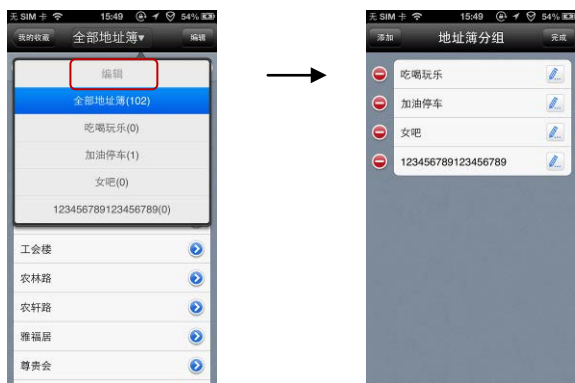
无 SIM 卡 15:49 54%

我的收藏 全部地址簿▾ 编辑

编辑

全部地址簿(102)

吃喝玩乐(0)

加油停车(1)

女吧(0)

123456789123456789(0)

工会楼

农林路

农轩路

雅福居

尊贵会

无 SIM 卡 15:49 54%

添加 地址簿分组 完成

吃喝玩乐

加油停车

女吧

123456789123456789